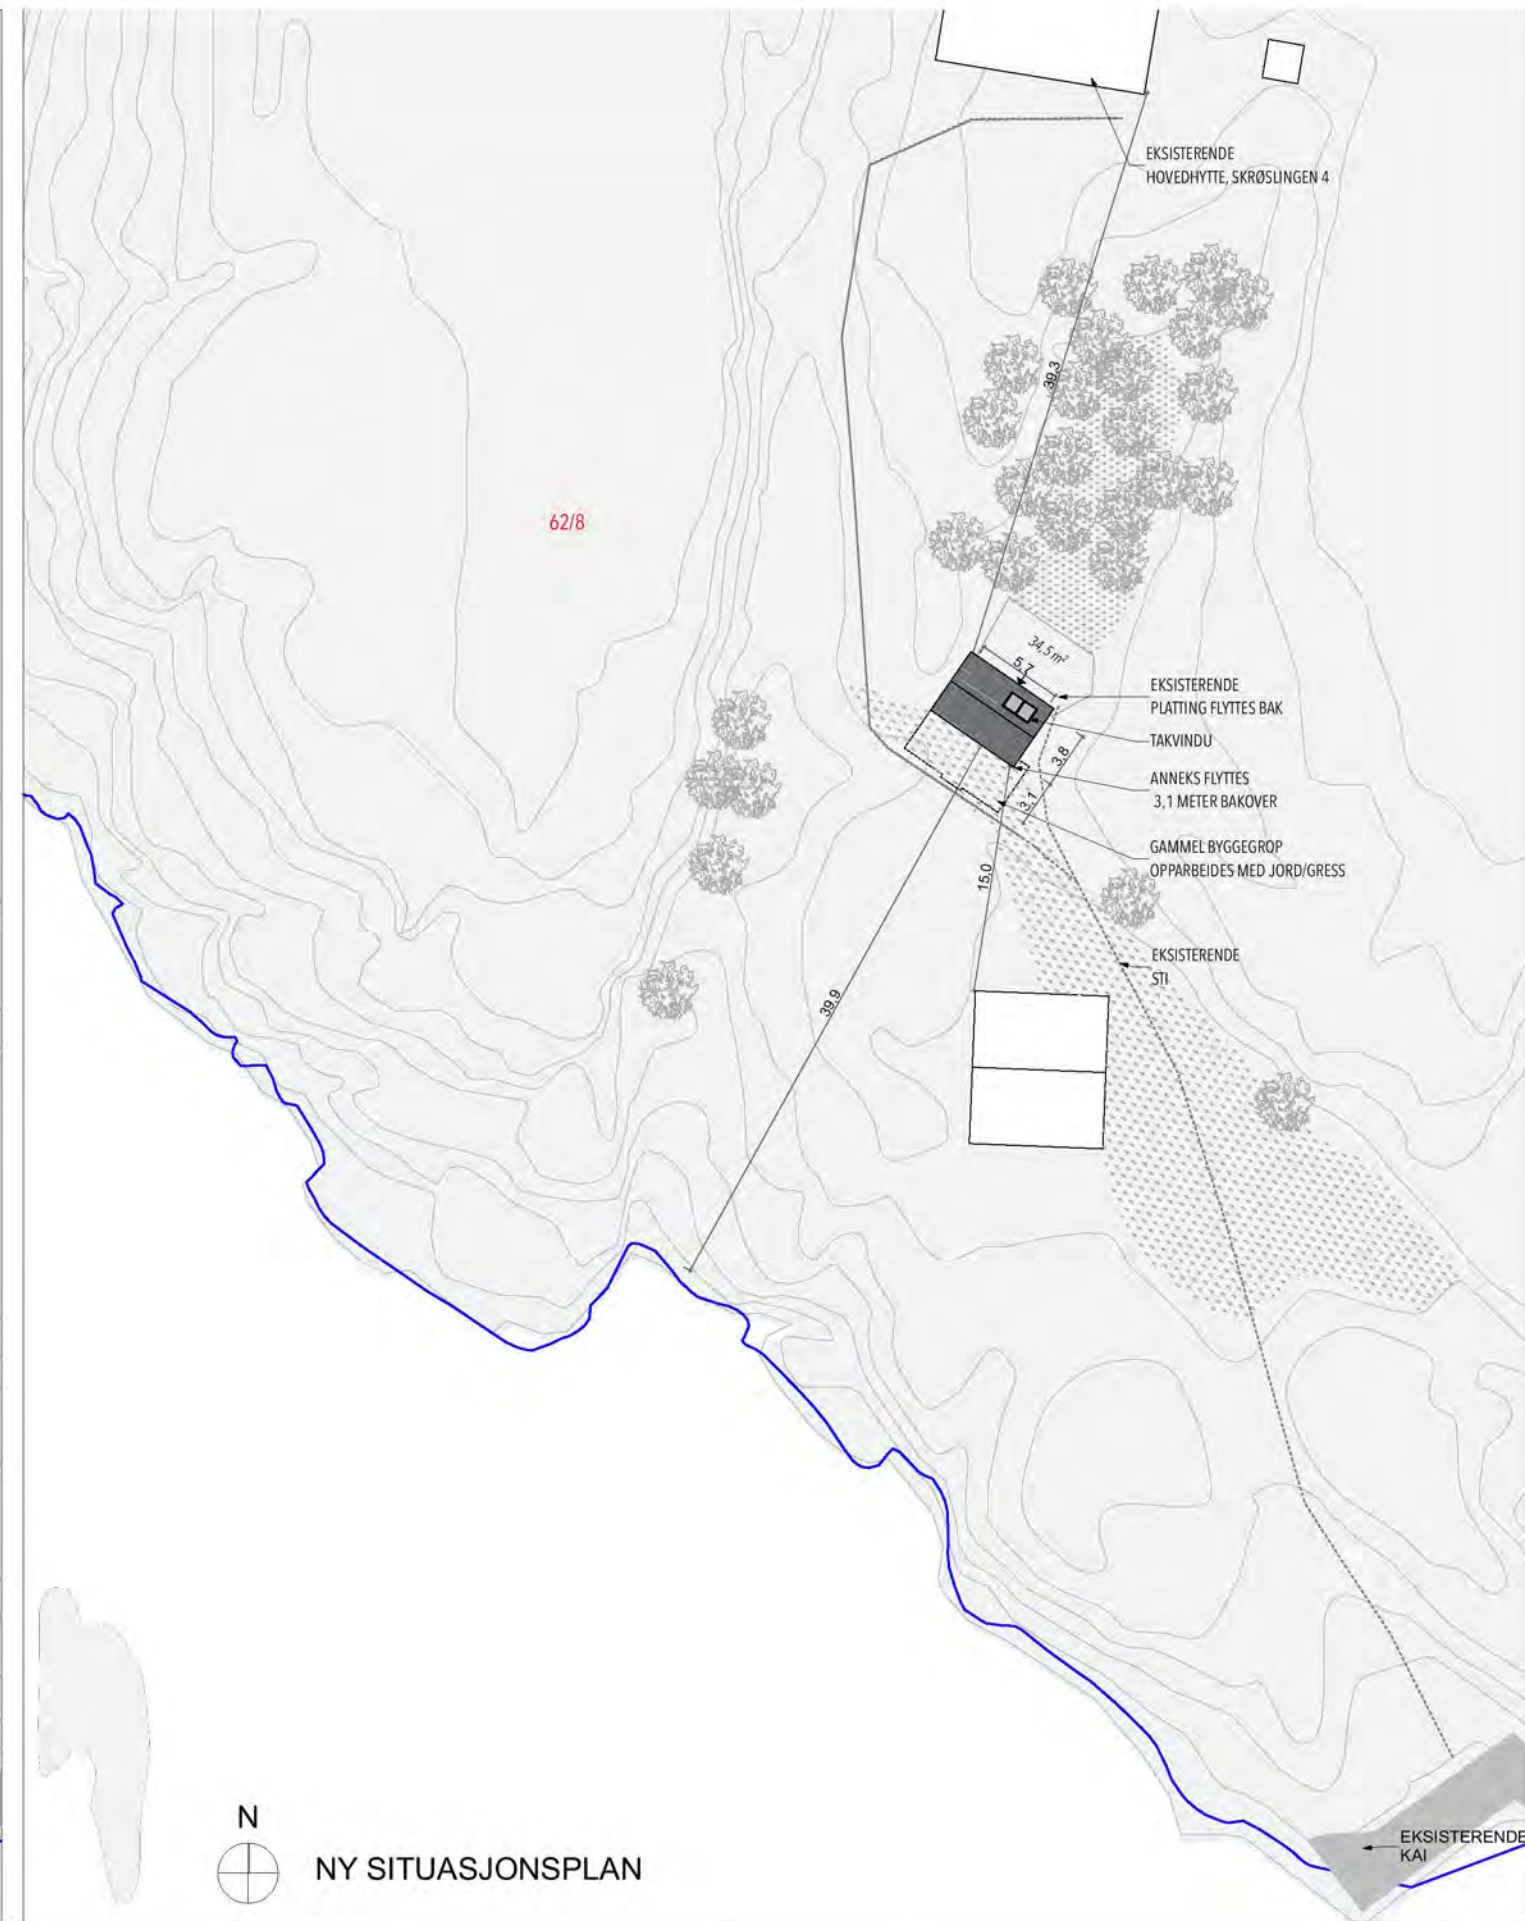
EKSISTERENDE
HOVEDHYTTE, SKRØSLINGEN 4

38,3

62/8

34,5 $m^2$

5,7

EKSISTERENDE
PLATTING FLYTTES BAK

TAKVINDU

3,8

ANNEKS FLYTTES
3,1 METER BAKOVER

3,1

GAMMEL BYGGEGROP
OPPARBEIDES MED JORD/GRESS

15,0

EKSISTERENDE
STI

39,9

N

NY SITUASJONSPLAN

EKSISTERENDE
KAI